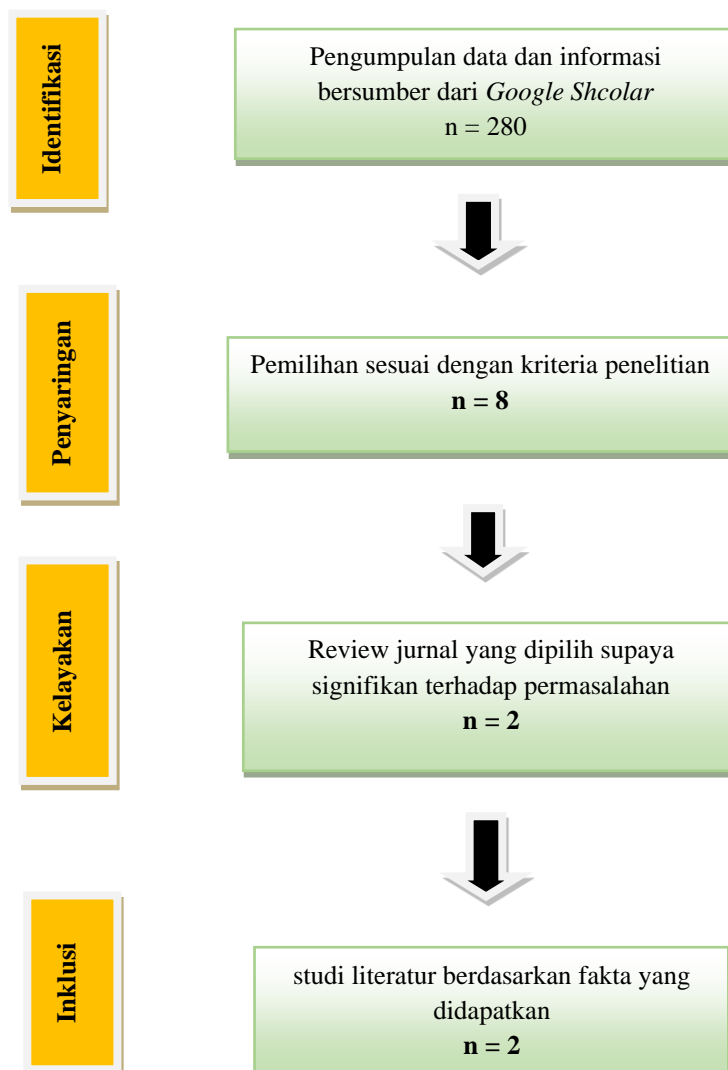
Identifikasi

Pengumpulan data dan informasi bersumber dari *Google Shcolar*
n = 280

Penyaringan

Pemilihan sesuai dengan kriteria penelitian
**n = 8**

Kelayakan

Review jurnal yang dipilih supaya signifikan terhadap permasalahan
**n = 2**

Inklusi

studi literatur berdasarkan fakta yang didapatkan
**n = 2**